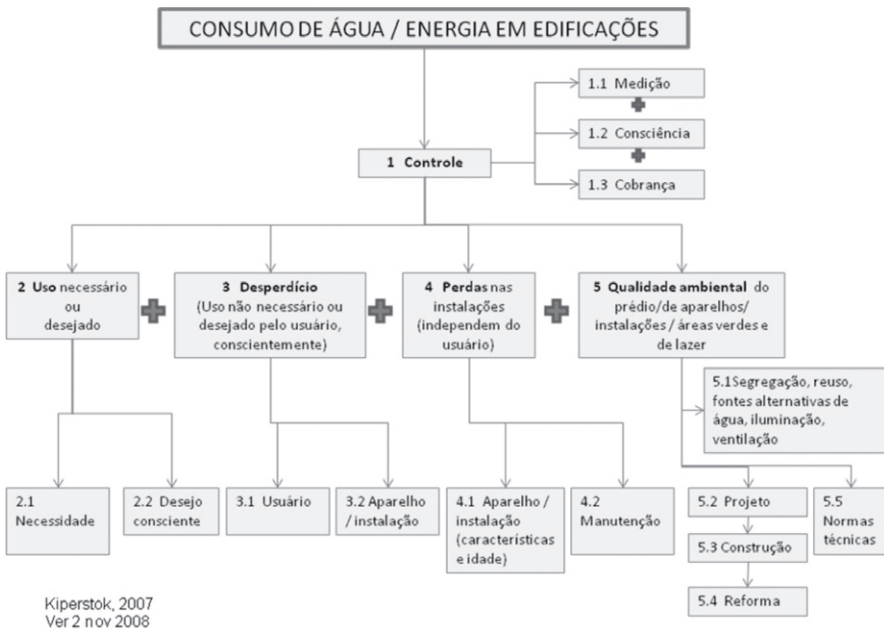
CONSUMO DE ÁGUA / ENERGIA EM EDIFICAÇÕES

1 Controle

1.1 Medição

1.2 Consciência

1.3 Cobrança

2 Uso necessário ou desejado

3 Desperdício (Uso não necessário ou desejado pelo usuário, conscientemente)

4 Perdas nas instalações (independem do usuário)

5 Qualidade ambiental do prédio/de aparelhos/ instalações / áreas verdes e de lazer

5.1 Segregação, reuso, fontes alternativas de água, iluminação, ventilação

2.1 Necessidade

2.2 Desejo consciente

3.1 Usuário

3.2 Aparelho / instalação

4.1 Aparelho / instalação (características e idade)

4.2 Manutenção

5.2 Projeto

5.3 Construção

5.4 Reforma

5.5 Normas técnicas

Kiperstok, 2007
Ver 2 nov 2008